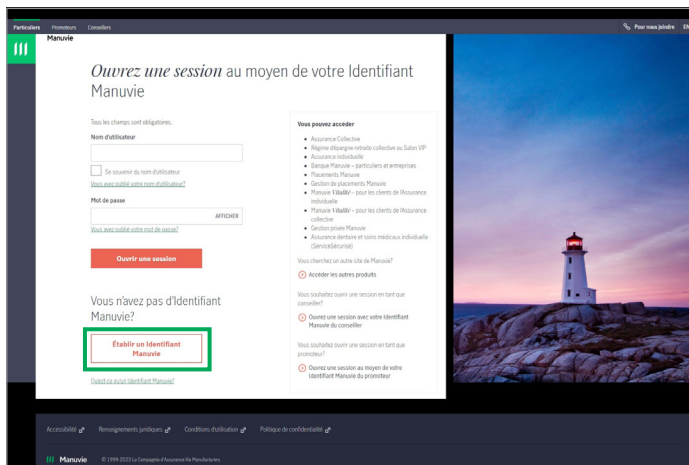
Particuliers Promoteurs Conseillers

Pour nous joindre EN

Manuvie

*Ouvrez une session* au moyen de votre Identifiant Manuvie

Tous les champs sont obligatoires.

Nom d'utilisateur

Se souvenir du nom d'utilisateur

Vous avez oublié votre nom d'utilisateur?

Mot de passe

AFFICHER

Vous avez oublié votre mot de passe?

Ouvrir une session

Vous n'avez pas d'Identifiant Manuvie?

Établir un Identifiant Manuvie

Qu'est-ce qu'un Identifiant Manuvie?

Vous pouvez accéder

- Assurance Collective
- Régime d'épargne-retraite collective ou Salon VIP
- Assurance individuelle
- Banque Manuvie – particuliers et entreprises
- Placements Manuvie
- Gestion de placements Manuvie
- Manuvie Vitalité – pour les clients de l'Assurance individuelle
- Manuvie Vitalité – pour les clients de l'Assurance collective
- Gestion privée Manuvie
- Assurance dentaire et soins médicaux individuelle (ServiceSécurisé)

Vous cherchez un autre site de Manuvie?

Accéder les autres produits

Vous souhaitez ouvrir une session en tant que conseiller?

Ouvrez une session avec votre Identifiant Manuvie du conseiller

Vous souhaitez ouvrir une session en tant que promoteur?

Ouvrez une session au moyen de votre Identifiant Manuvie du promoteur

Accessibilité Renseignements juridiques Conditions d'utilisation Politique de confidentialité

Manuvie © 1999-2023 La Compagnie d'Assurance-Vie Manufacturers